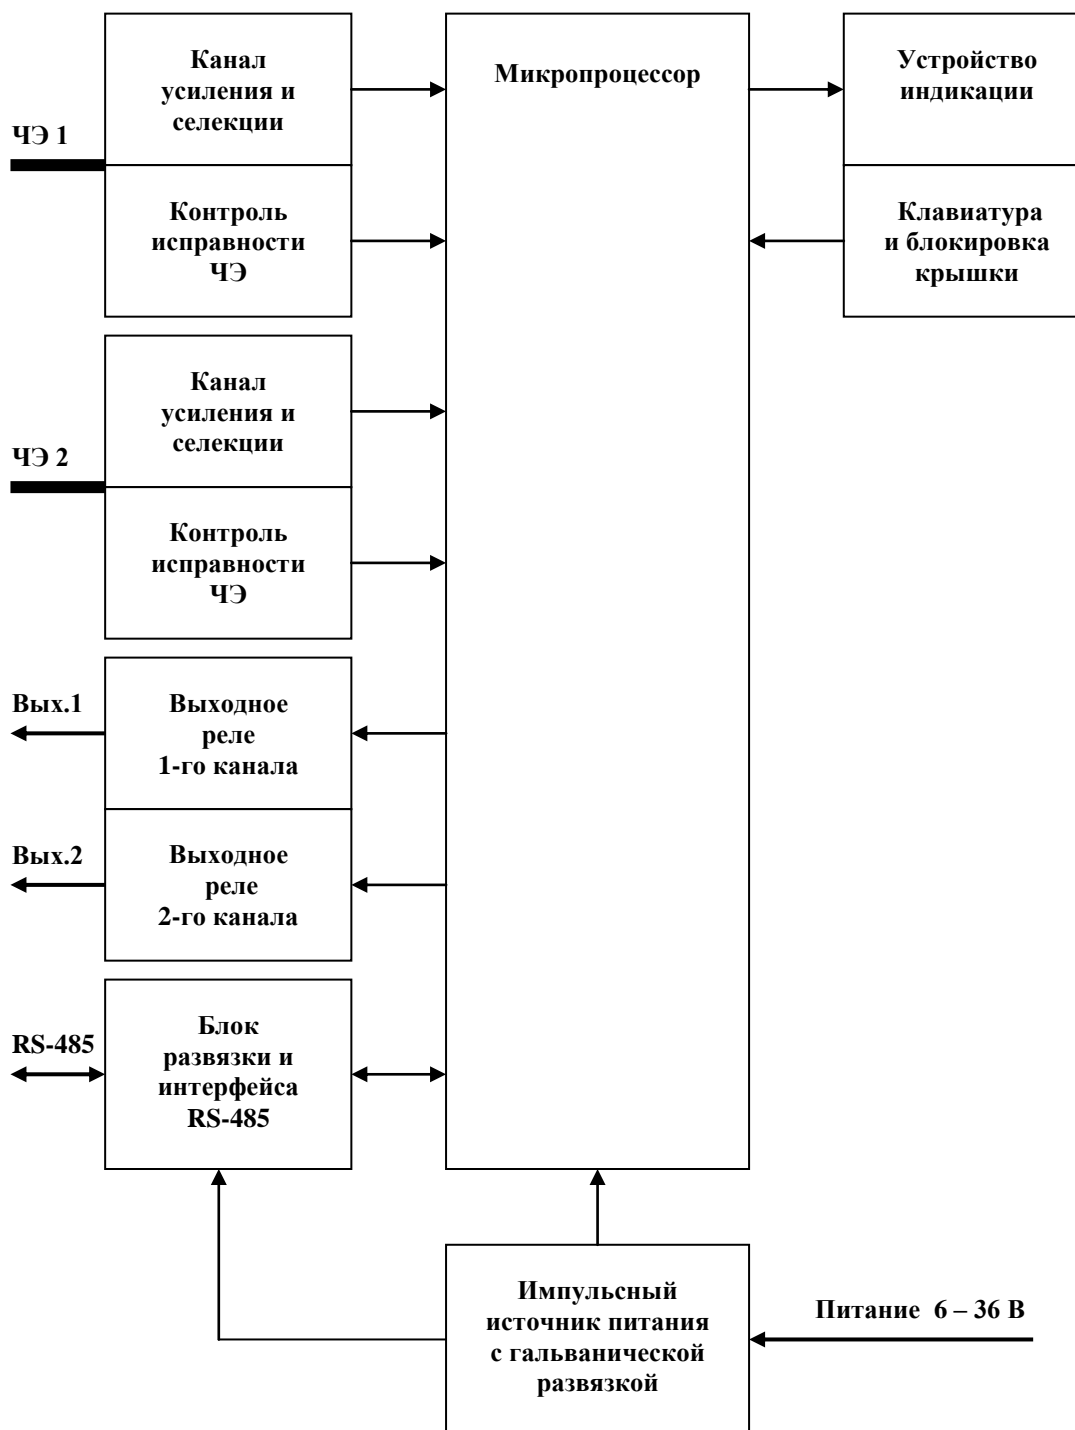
ЧЭ 1

Канал усиления и селекции

Контроль исправности ЧЭ

Микропроцессор

Устройство индикации

Клавиатура и блокировка крышки

ЧЭ 2

Канал усиления и селекции

Контроль исправности ЧЭ

Вых.1

Выходное реле 1-го канала

Вых.2

Выходное реле 2-го канала

RS-485

Блок развязки и интерфейса RS-485

Импульсный источник питания с гальванической развязкой

Питание 6 – 36 В